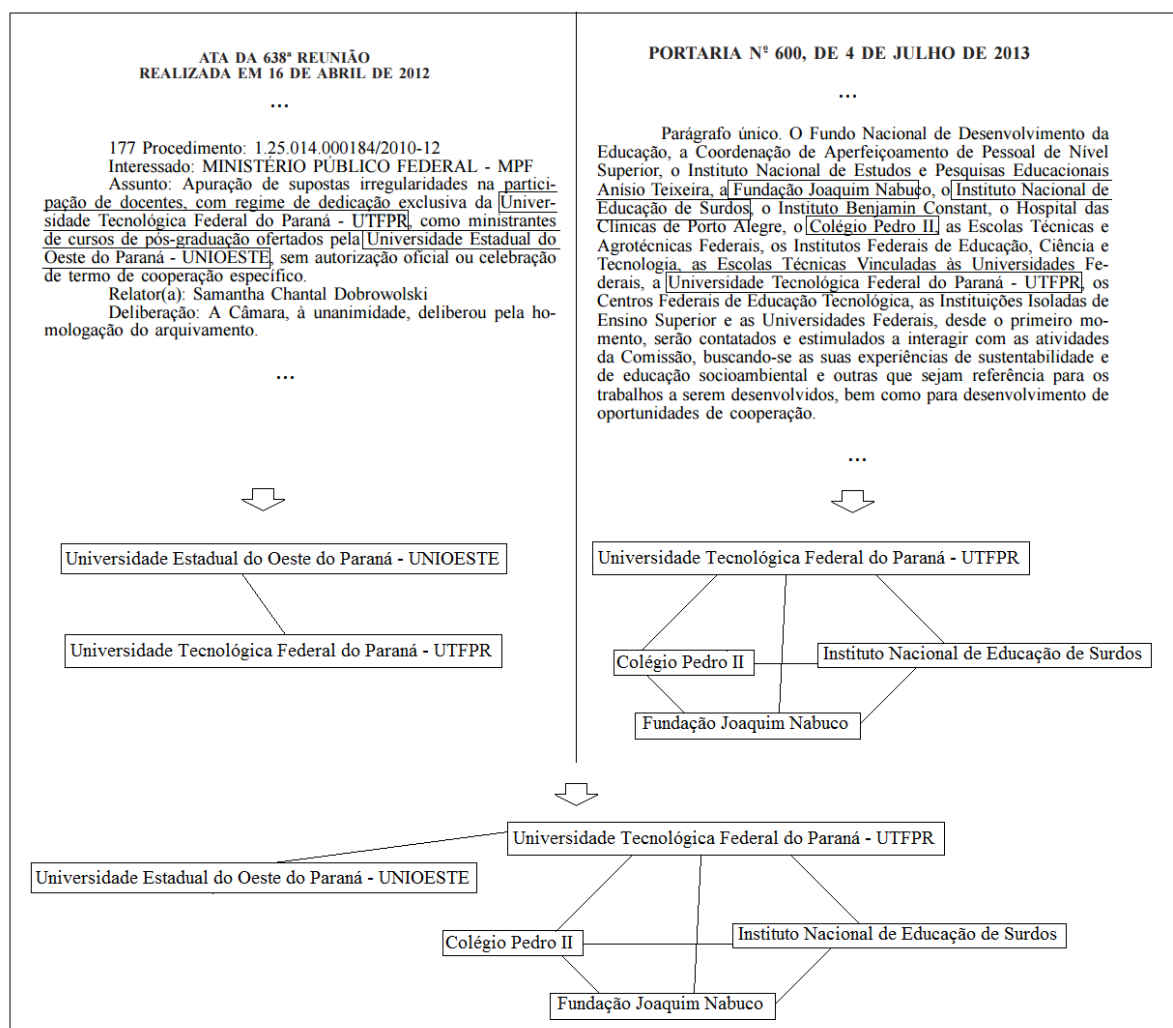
ATA DA 638ª REUNIÃO
REALIZADA EM 16 DE ABRIL DE 2012

...

177 Procedimento: 1.25.014.000184/2010-12
Interessado: MINISTÉRIO PÚBLICO FEDERAL - MPF
Assunto: Apuração de supostas irregularidades na participação de docentes, com regime de dedicação exclusiva da Universidade Tecnológica Federal do Paraná - UTFPR, como ministrantes de cursos de pós-graduação ofertados pela Universidade Estadual do Oeste do Paraná - UNIOESTE, sem autorização oficial ou celebração de termo de cooperação específico.
Relator(a): Samantha Chantal Dobrowolski
Deliberação: A Câmara, à unanimidade, deliberou pela homologação do arquivamento.

...

Universidade Estadual do Oeste do Paraná - UNIOESTE

Universidade Tecnológica Federal do Paraná - UTFPR

PORTARIA Nº 600, DE 4 DE JULHO DE 2013

...

Parágrafo único. O Fundo Nacional de Desenvolvimento da Educação, a Coordenação de Aperfeiçoamento de Pessoal de Nível Superior, o Instituto Nacional de Estudos e Pesquisas Educacionais Anísio Teixeira, a Fundação Joaquim Nabuco, o Instituto Nacional de Educação de Surdos, o Instituto Benjamin Constant, o Hospital das Clínicas de Porto Alegre, o Colégio Pedro II, as Escolas Técnicas e Agrotécnicas Federais, os Institutos Federais de Educação, Ciência e Tecnologia, as Escolas Técnicas Vinculadas às Universidades Federais, a Universidade Tecnológica Federal do Paraná - UTFPR, os Centros Federais de Educação Tecnológica, as Instituições Isoladas de Ensino Superior e as Universidades Federais, desde o primeiro momento, serão contatados e estimulados a interagir com as atividades da Comissão, buscando-se as suas experiências de sustentabilidade e de educação socioambiental e outras que sejam referência para os trabalhos a serem desenvolvidos, bem como para desenvolvimento de oportunidades de cooperação.

...

Universidade Tecnológica Federal do Paraná - UTFPR

Colégio Pedro II

Instituto Nacional de Educação de Surdos

Fundação Joaquim Nabuco

Universidade Tecnológica Federal do Paraná - UTFPR

Universidade Estadual do Oeste do Paraná - UNIOESTE

Colégio Pedro II

Instituto Nacional de Educação de Surdos

Fundação Joaquim Nabuco